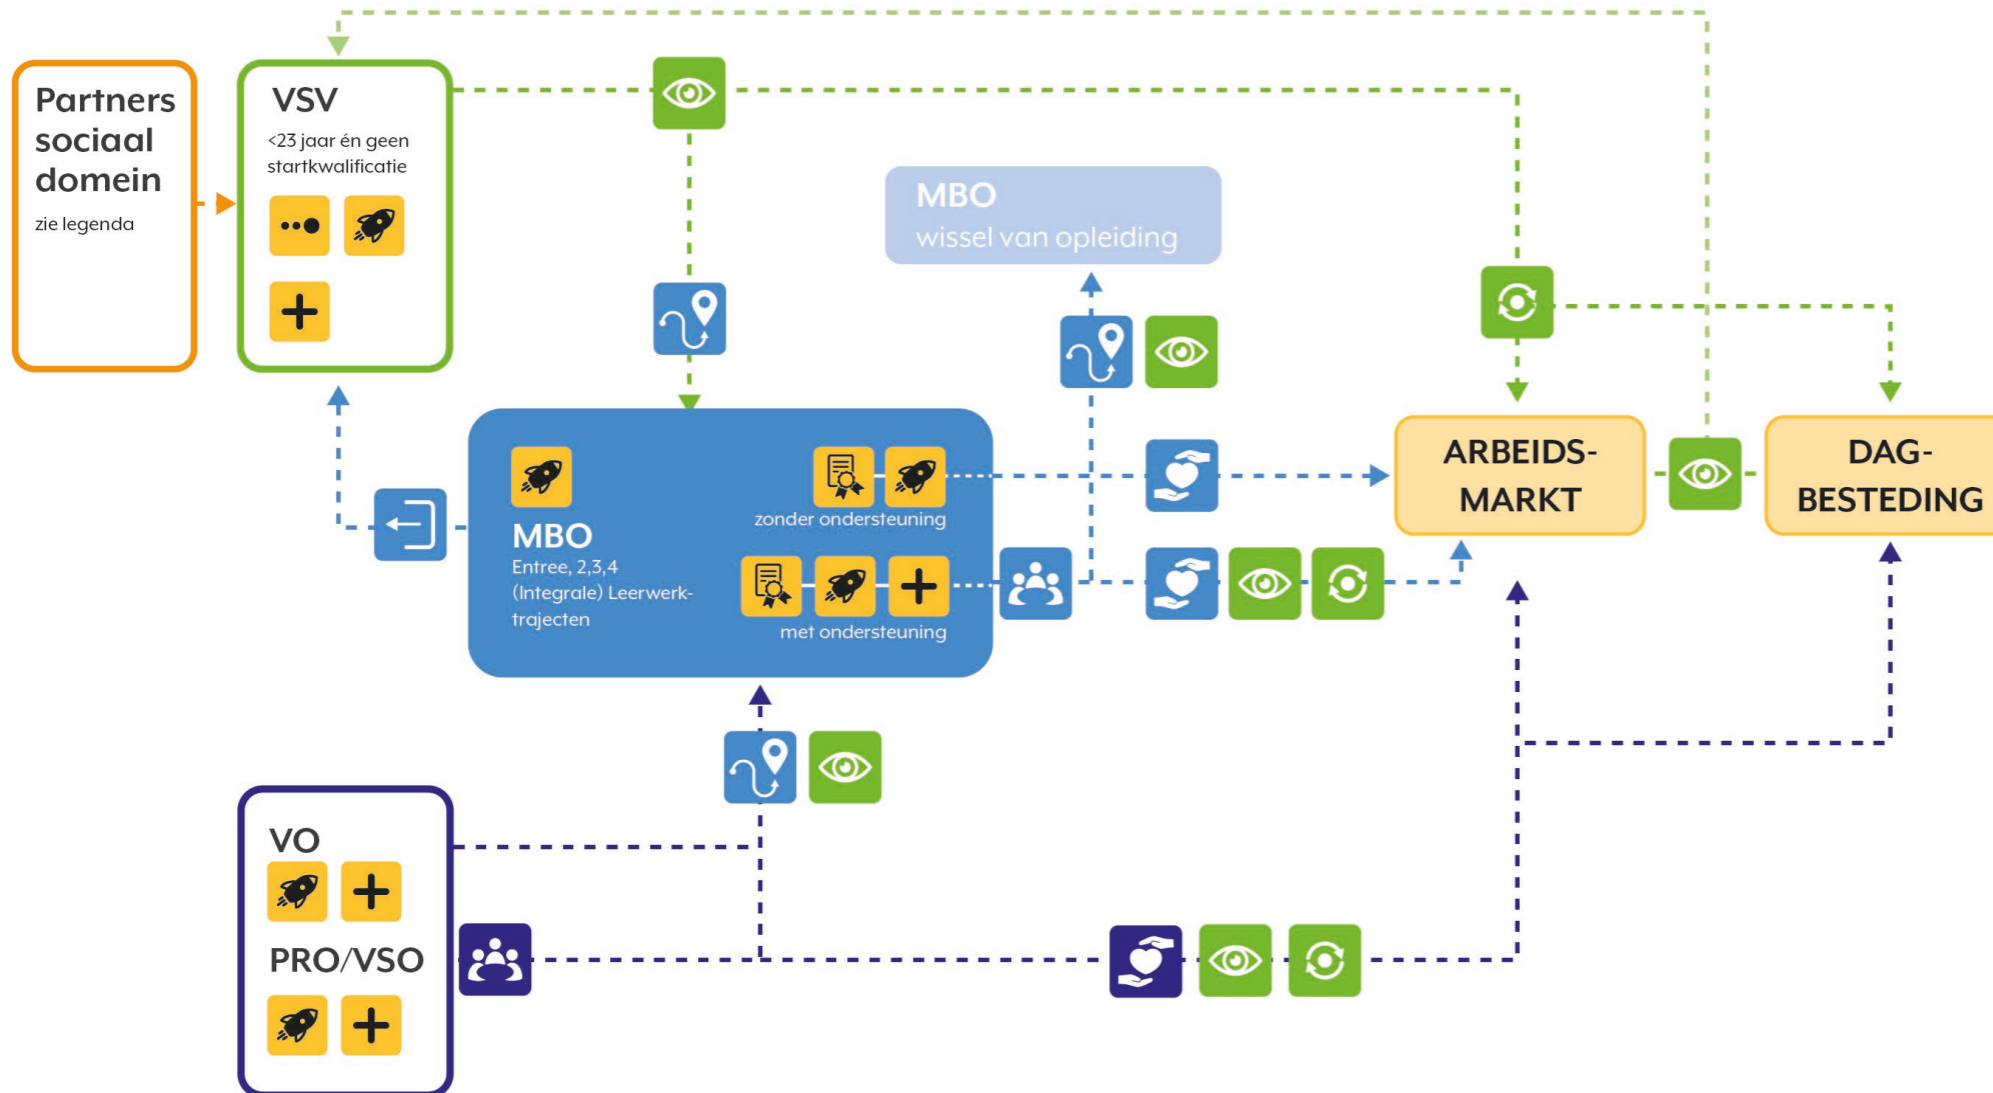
Partners sociaal domein

zie legenda

VSV

<23 jaar én geen startkwalificatie

MBO

wissel van opleiding

MBO

Entree, 2,3,4

(Integrale) Leerwerktrajecten

zonder ondersteuning

met ondersteuning

ARBEIDS-MARKT

DAG-BESTEDING

VO

PRO/VSO